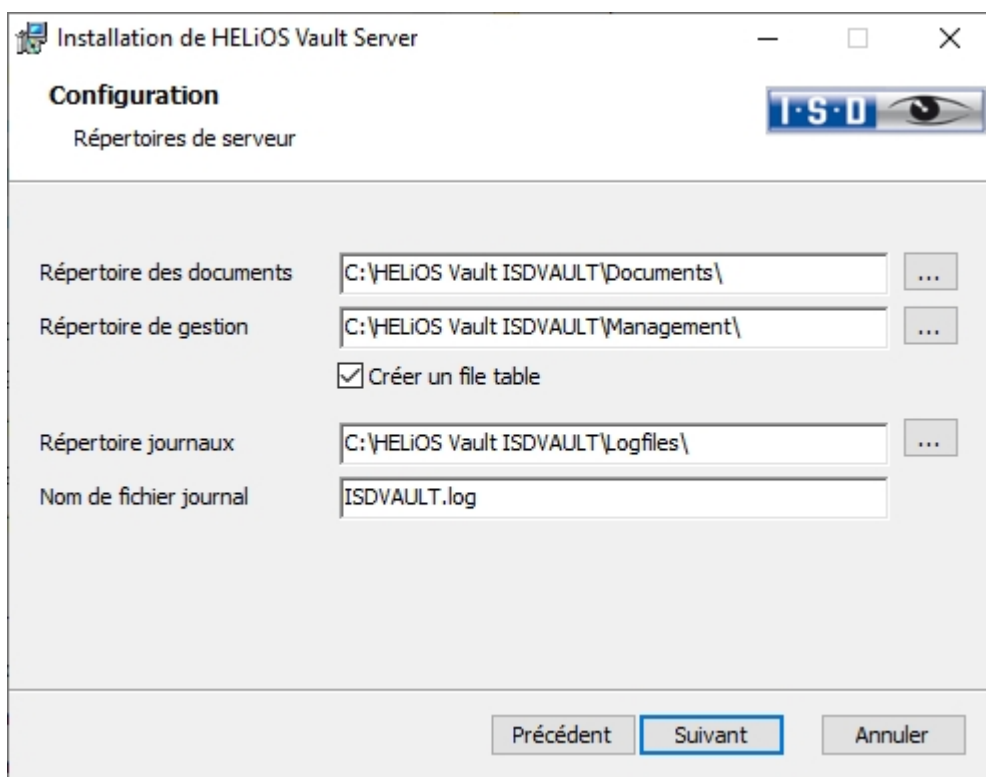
Installation de HELiOS Vault Server

Configuration

Répertoires de serveur

I·S·D

Répertoire des documents C:\HELiOS Vault ISDVAULT\Documents\ ...

Répertoire de gestion C:\HELiOS Vault ISDVAULT\Management\ ...

Créer un file table

Répertoire journaux C:\HELiOS Vault ISDVAULT\Logfiles\ ...

Nom de fichier journal ISDVAULT.log

Précédent Suivant Annuler